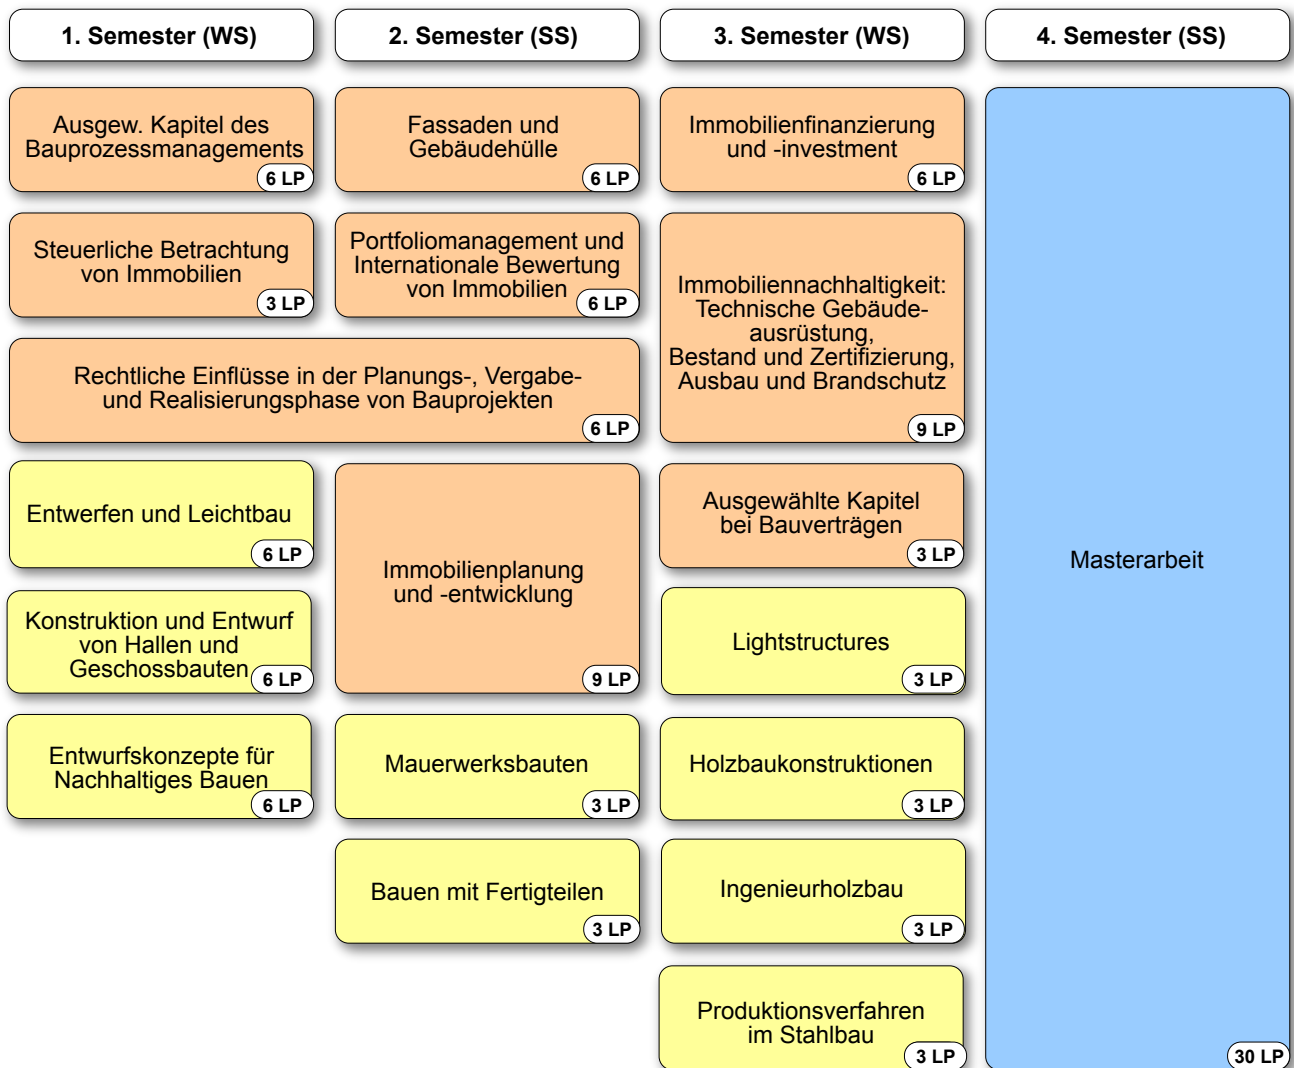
1. Semester (WS)

2. Semester (SS)

3. Semester (WS)

4. Semester (SS)

Ausgew. Kapitel des Bauprozessmanagements
6 LP

Steuerliche Betrachtung von Immobilien
3 LP

Rechtliche Einflüsse in der Planungs-, Vergabe- und Realisierungsphase von Bauprojekten
6 LP

Entwerfen und Leichtbau
6 LP

Konstruktion und Entwurf von Hallen und Geschossbauten
6 LP

Entwurfskonzepte für Nachhaltiges Bauen
6 LP

Fassaden und Gebäudehülle
6 LP

Portfoliomanagement und Internationale Bewertung von Immobilien
6 LP

Immobilienplanung und -entwicklung
9 LP

Mauerwerksbauten
3 LP

Bauen mit Fertigteilen
3 LP

Immobilienfinanzierung und -investment
6 LP

Immobiliennachhaltigkeit: Technische Gebäudeausrüstung, Bestand und Zertifizierung, Ausbau und Brandschutz
9 LP

Ausgewählte Kapitel bei Bauverträgen
3 LP

Lightstructures
3 LP

Holzbaukonstruktionen
3 LP

Ingenieurholzbau
3 LP

Produktionsverfahren im Stahlbau
3 LP

Masterarbeit
30 LP